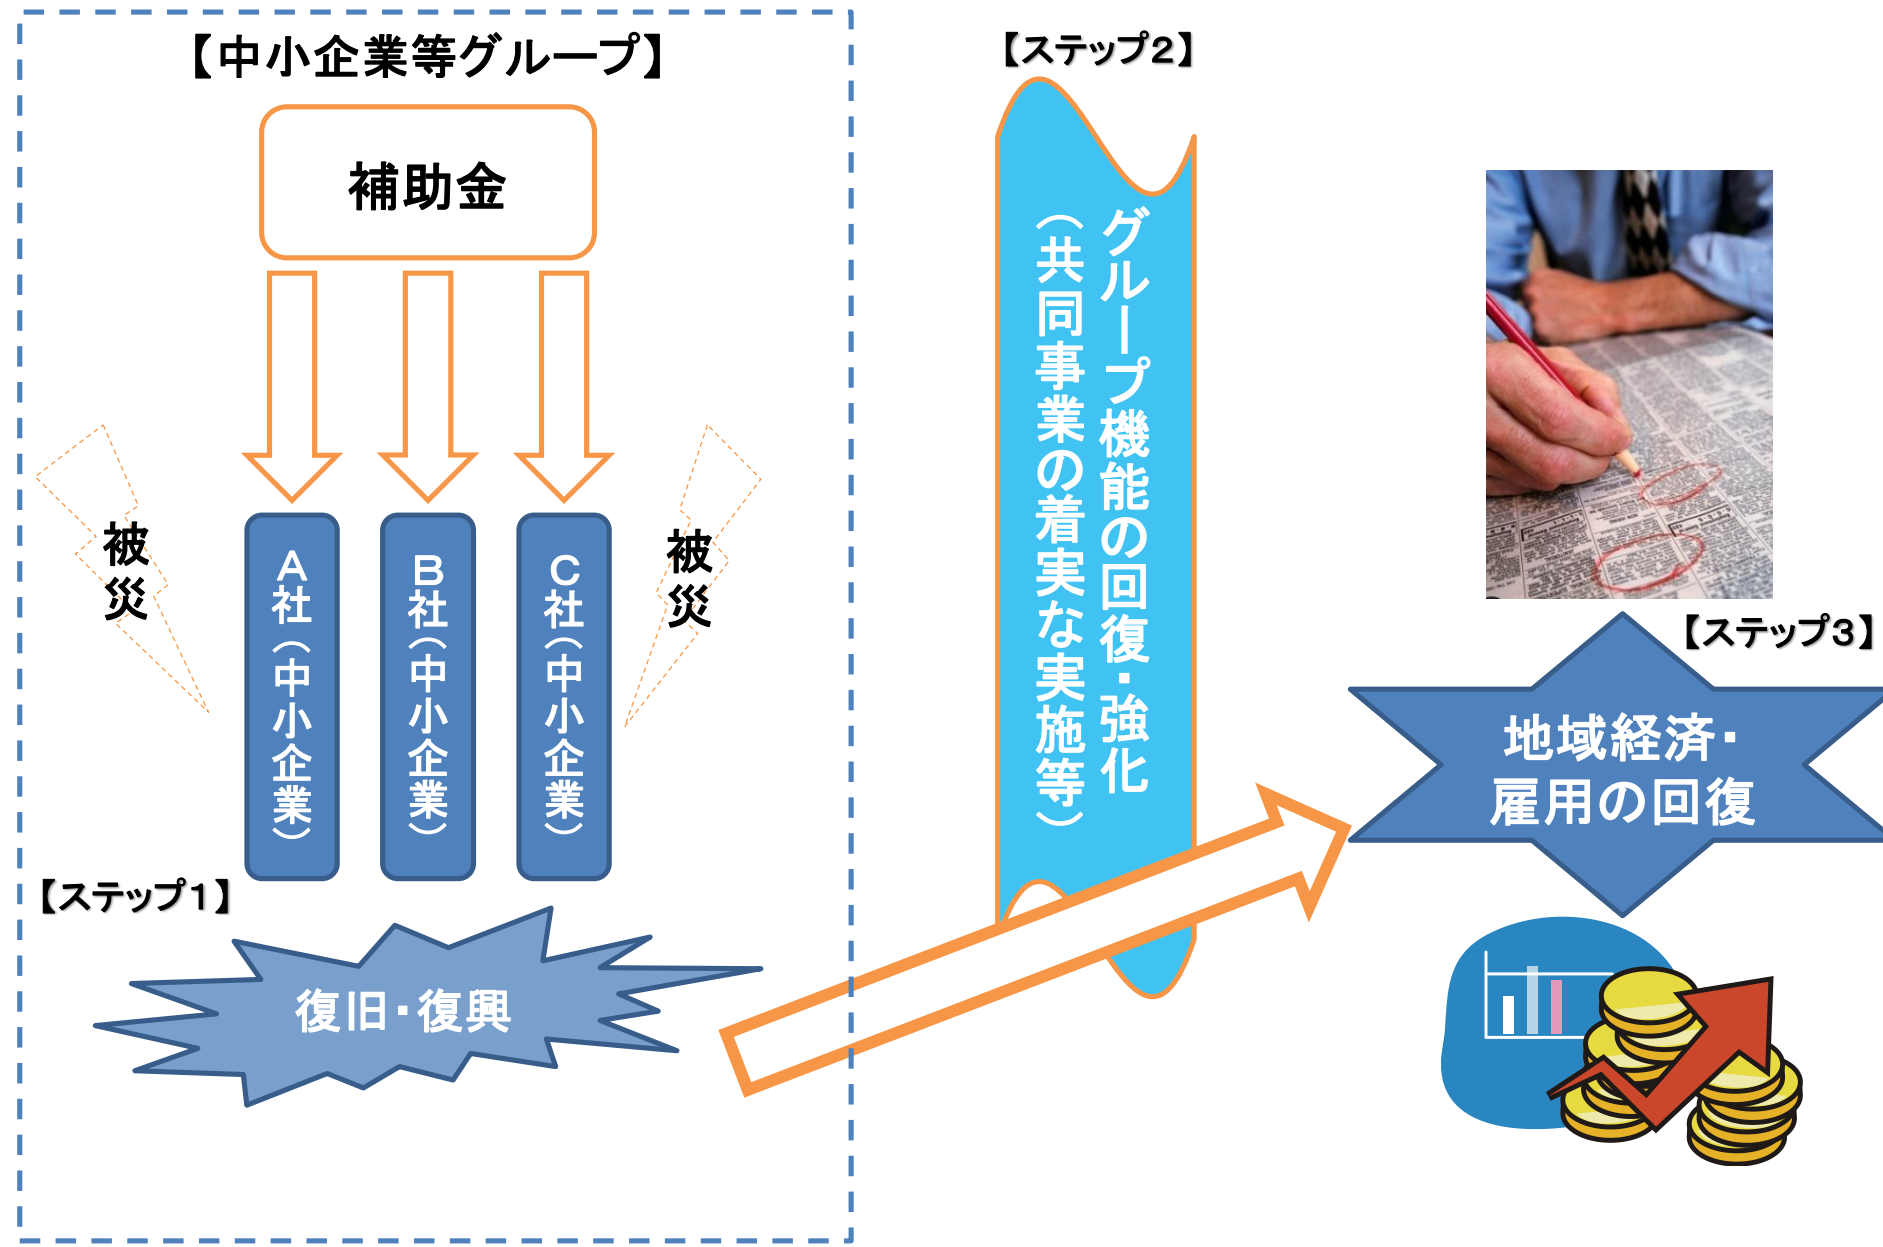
【中小企業等グループ】

補助金

被災

A社（中小企業）

B社（中小企業）

C社（中小企業）

被災

【ステップ1】

復旧・復興

【ステップ2】

グループ機能の回復・強化（共同事業の着実な実施等）

【ステップ3】

地域経済・雇用の回復